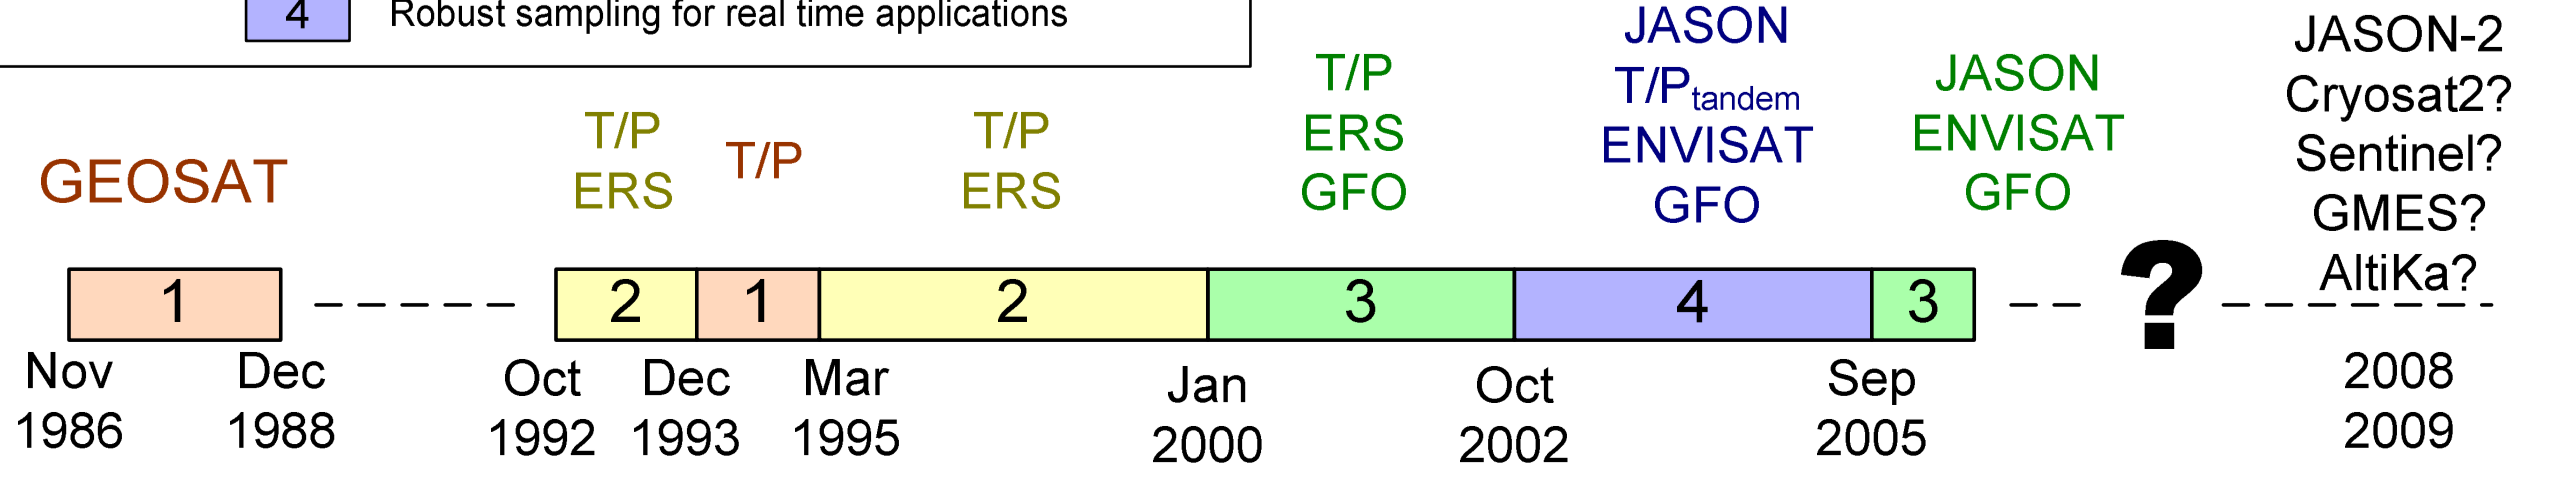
4 Robust sampling for real time applications

GEOSAT

T/P
ERS

T/P

T/P
ERS

T/P
ERS
GFO

JASON
$T/P_{tandem}$
ENVISAT
GFO

JASON
ENVISAT
GFO

JASON-2
Cryosat2?
Sentinel?
GMES?
AltiKa?

1 2 1 2 3 4 3 ?

Nov 1986
Dec 1988
Oct 1992
Dec 1993
Mar 1995
Jan 2000
Oct 2002
Sep 2005
2008 2009